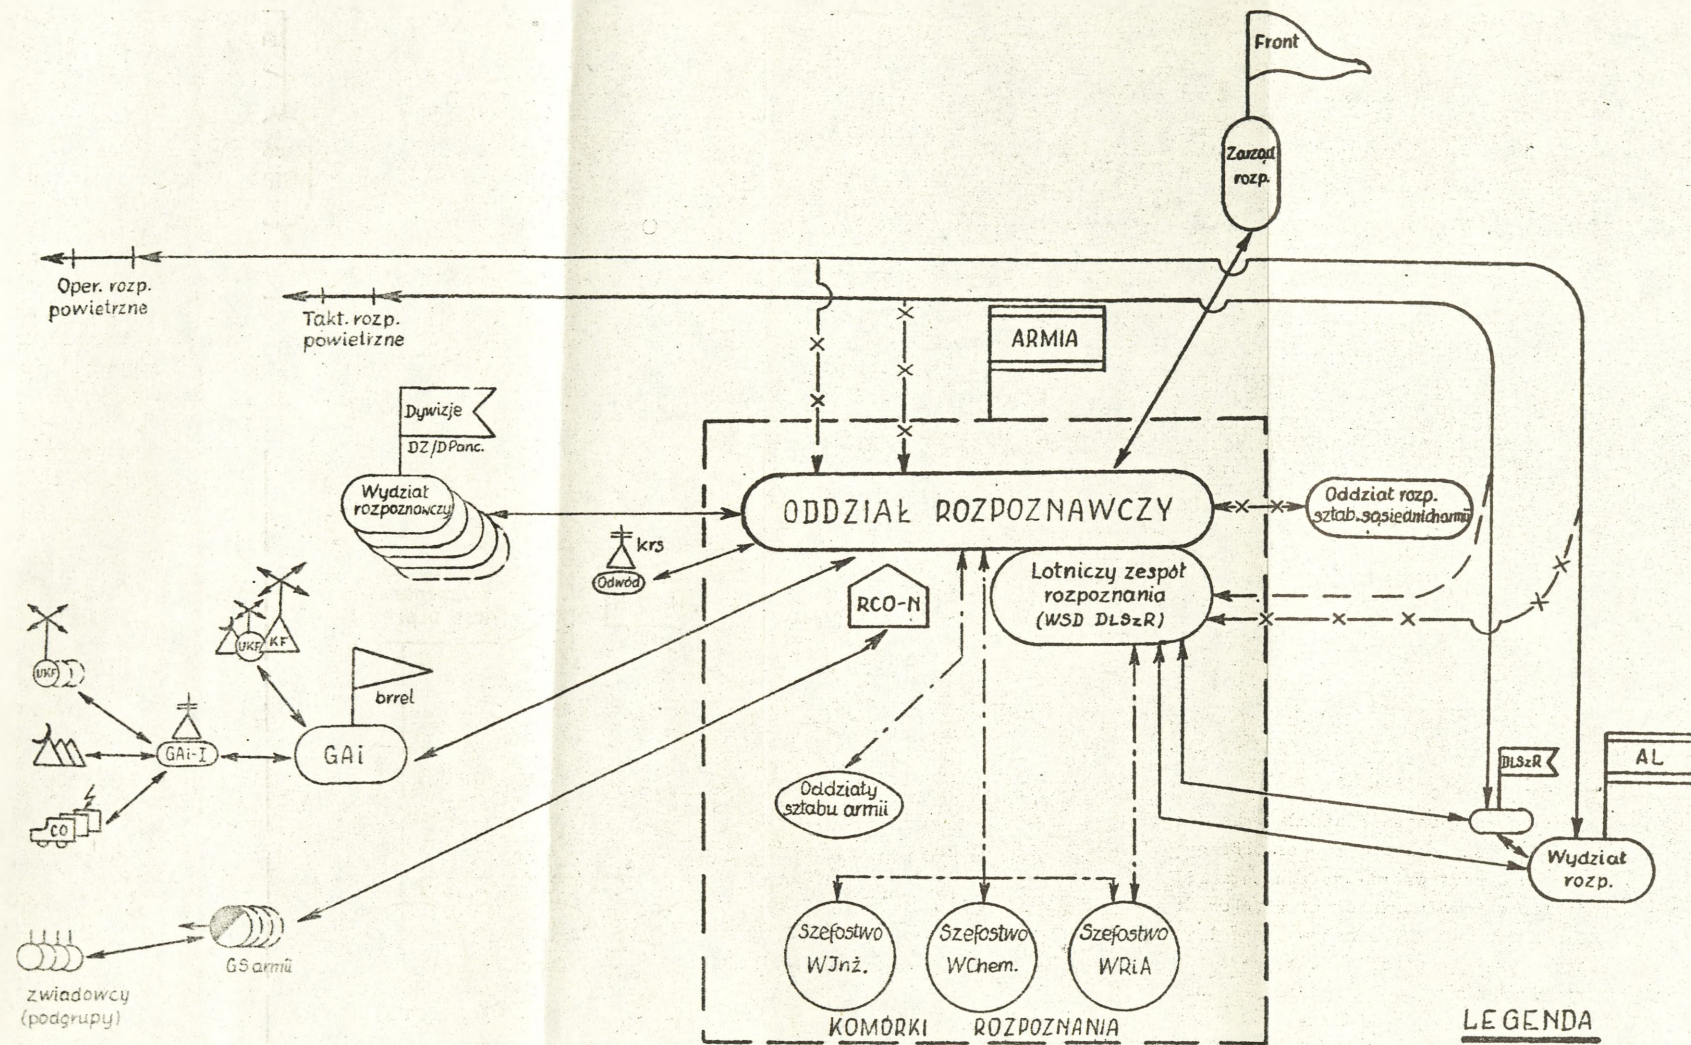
Front

Zarząd rozp.

Oper. rozp. powietrzne

Takt. rozp. powietrzne

ARMIA

Dywizje

DZ/DPanc.

Wydział rozpoznawczy

ODDZIAŁ ROZPOZNAWCZY

Oddział rozp. sztab. sąsiednich armii

krs

Odwód

Lotniczy zespół rozpoznania (WSD DLSzR)

RCO-N

UKF

UKF

KF

brrel

GAi-I

GAi

CO

Oddziały sztabu armii

DLSzR

AL

Wydział rozp.

GS armii

zwiadowcy (podgrupy)

Szefostwo WInż.

Szefostwo WChem.

Szefostwo WRiA

KOMÓRKI ROZPOZNANIA

LEGENDA